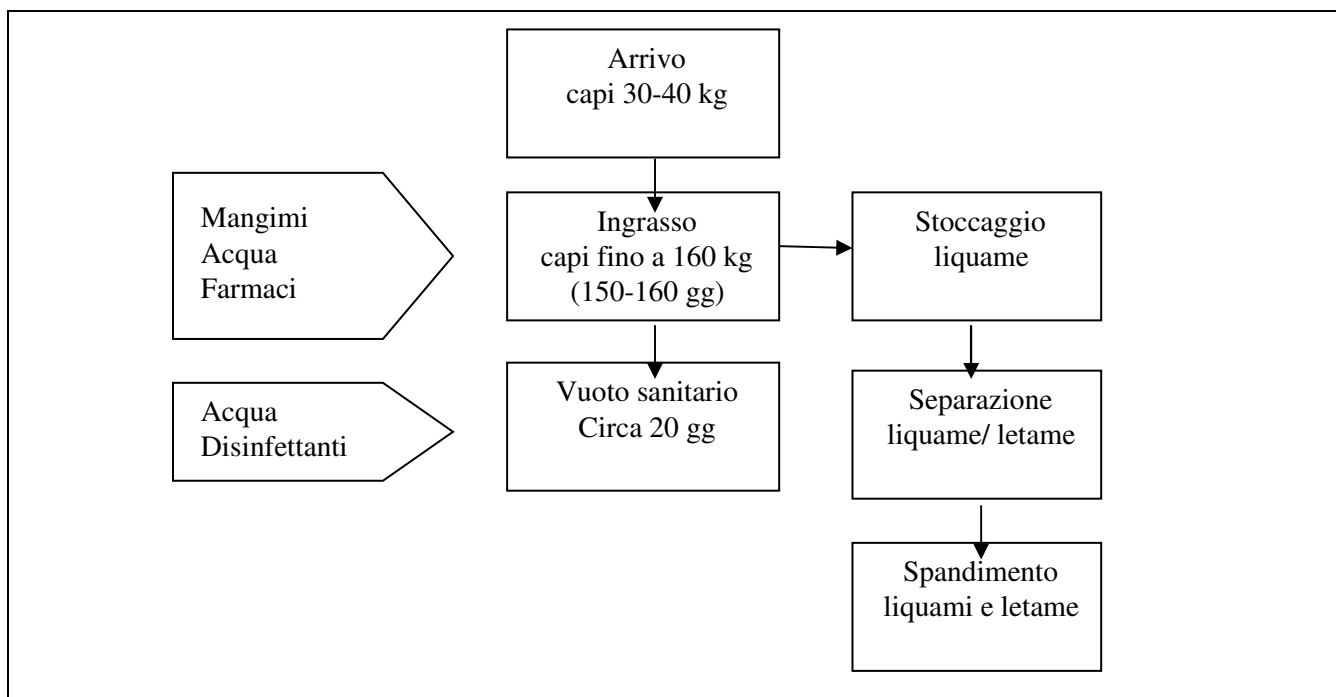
Arrivo
capi 30-40 kg

Mangimi
Acqua
Farmaci

Ingrasso
capi fino a 160 kg
(150-160 gg)

Stoccaggio
liquame

Acqua
Disinfettanti

Vuoto sanitario
Circa 20 gg

Separazione
liquame/ letame

Spandimento
liquami e letame